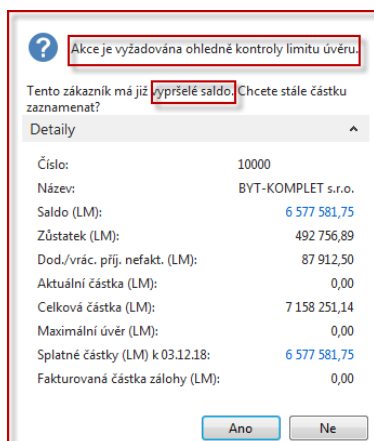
Akce je vyžadována ohledně kontroly limitu úvěru.

Tento zákazník má již vypršelé saldo. Chcete stále částku zaznamenat?

Detaily

| | |
|---|---|
| Číslo: | 10000 |
| Název: | BYT-KOMPLET s.r.o. |
| Saldo (LM): | 6 577 581,75 |
| Zůstatek (LM): | 492 756,89 |
| Dod./vrác. příj. nefakt. (LM): | 87 912,50 |
| Aktuální částka (LM): | 0,00 |
| Celková částka (LM): | 7 158 251,14 |
| Maximální úvěr (LM): | 0,00 |
| Splatné částky (LM) k 03.12.18: | 6 577 581,75 |
| Fakturovaná částka zálohy (LM): | 0,00 |

Ano Ne